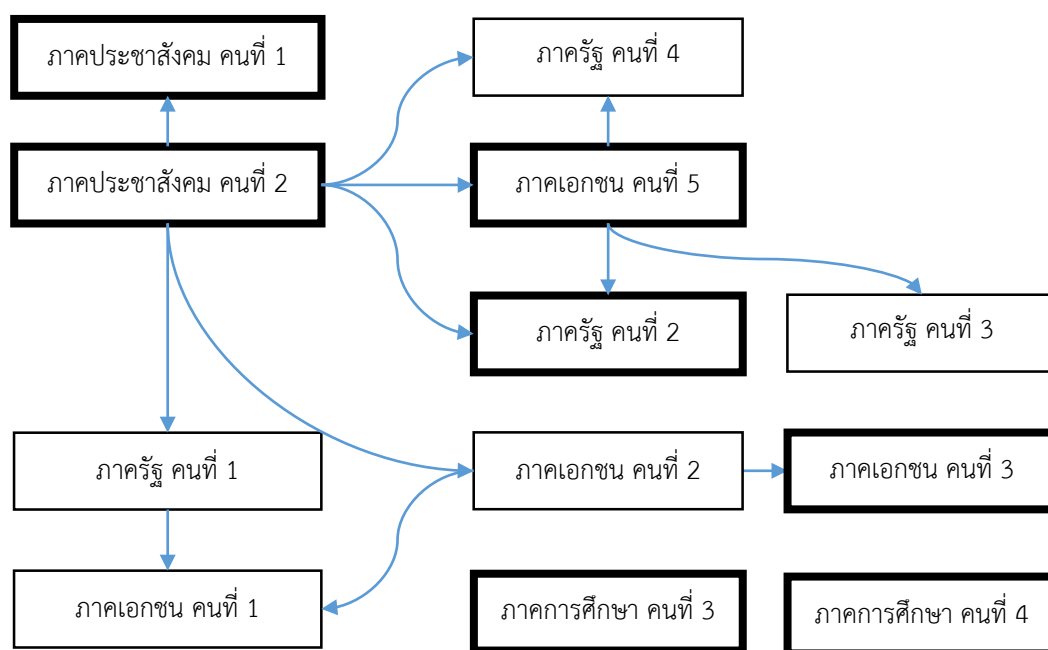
ภาคประชาสังคม คนที่ 1

ภาครัฐ คนที่ 4

ภาคประชาสังคม คนที่ 2

ภาคเอกชน คนที่ 5

ภาครัฐ คนที่ 2

ภาครัฐ คนที่ 3

ภาครัฐ คนที่ 1

ภาคเอกชน คนที่ 2

ภาคเอกชน คนที่ 3

ภาคเอกชน คนที่ 1

ภาคการศึกษา คนที่ 3

ภาคการศึกษา คนที่ 4